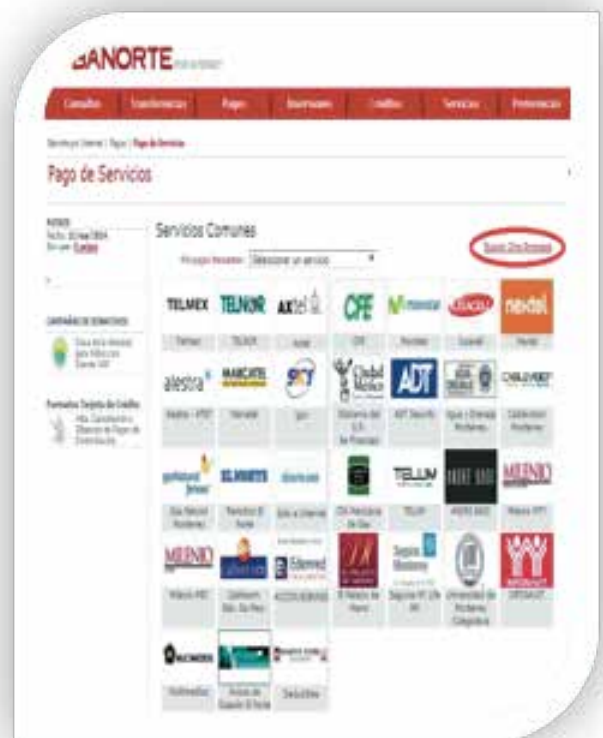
BANORTE

Consultas | Transferencias | Pagos | Inversiones | Créditos | Servicios | Preferencias

Pago de Servicios

Servicios Comunes

Seleccione un servicio

TELMEX | TELNOR | AXTEL | CFE | movistar | Cablevisión | nextel

Telmex | TELNOR | Axtel | CFE | Movistar | Cablevisión | Nextel

alestra | MAXCOM | SKY | Ciudad de México | ADT | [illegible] | CABLEMAS

Alestra - AT&T | Maxcom | Sky | Gobierno del D.F. | ADT Security | Agua y Drenaje Monterrey | Cablemás

gas natural fenosa | EL NORTE | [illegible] | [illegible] | TELUM | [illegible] | MILENIO

Gas Natural Monterrey | Periódico El Norte | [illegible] | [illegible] | TELUM | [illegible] | Milenio

MILENIO | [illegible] | Edenred | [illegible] | Seguros Monterrey | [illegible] | INFONAVIT

Milenio | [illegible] | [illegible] | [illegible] | Seguros Monterrey | Universidad de Monterrey | INFONAVIT

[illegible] | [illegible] | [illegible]

Multimedios | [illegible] | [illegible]